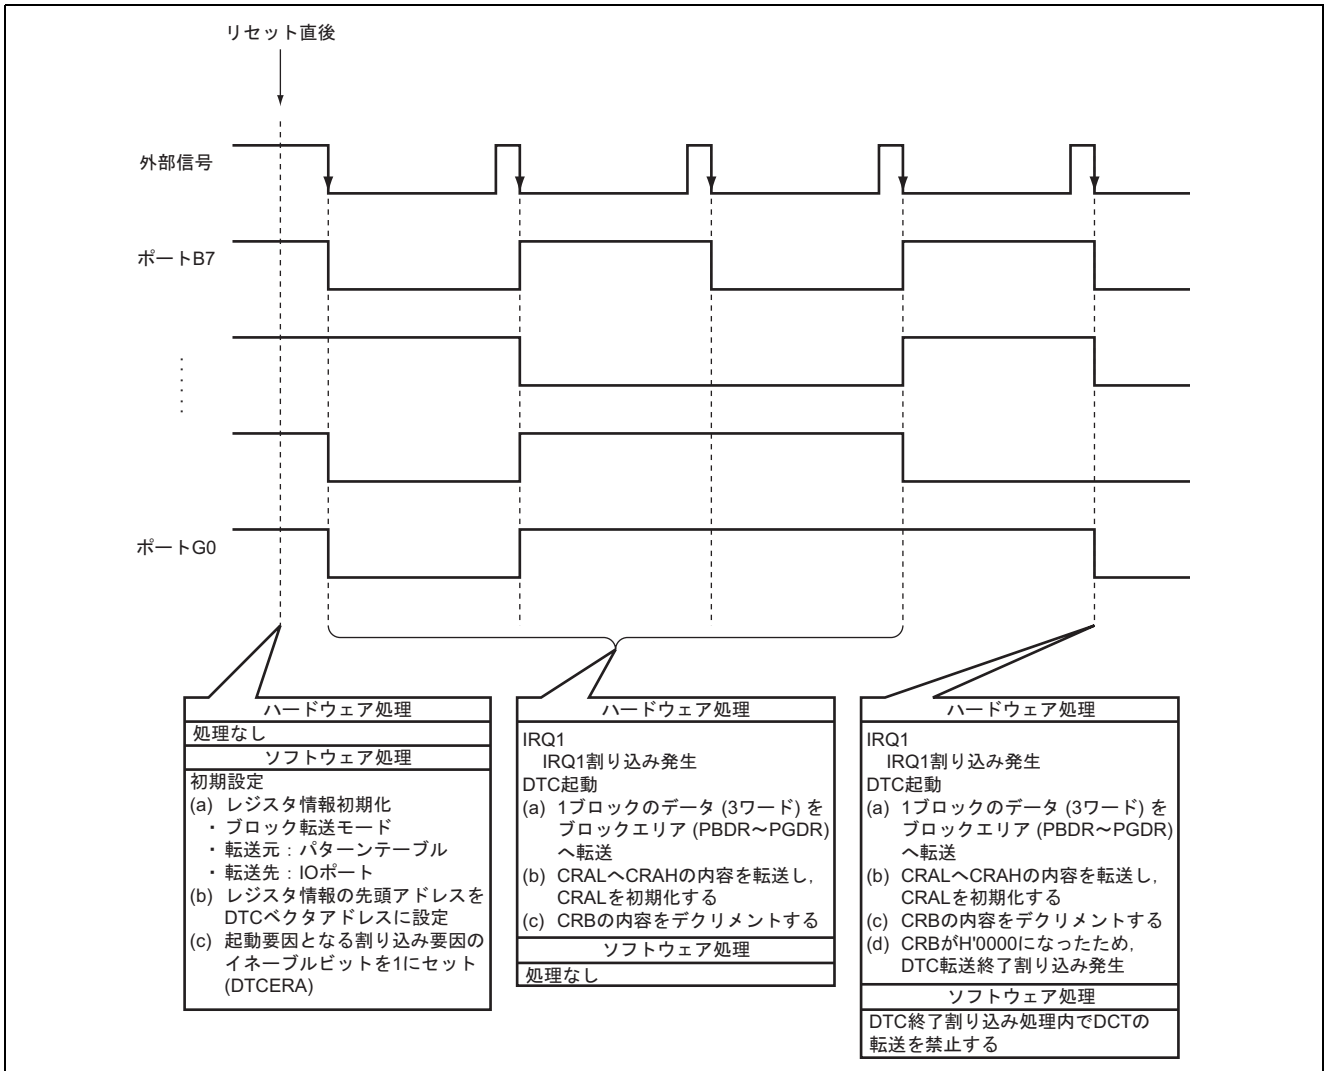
リセット直後

外部信号

ポートB7

ポートG0

ハードウェア処理
処理なし
ソフトウェア処理
初期設定
(a) レジスタ情報初期化
・ブロック転送モード
・転送元：パターンテーブル
・転送先：IOポート
(b) レジスタ情報の先頭アドレスをDTCベクタアドレスに設定
(c) 起動要因となる割り込み要因のイネーブルビットを1にセット (DTCERA)

ハードウェア処理
IRQ1
IRQ1割り込み発生
DTC起動
(a) 1ブロックのデータ (3ワード) をブロックエリア (PBDR～PGDR) へ転送
(b) CRALへCRAHの内容を転送し，CRALを初期化する
(c) CRBの内容をデクリメントする
ソフトウェア処理
処理なし

ハードウェア処理
IRQ1
IRQ1割り込み発生
DTC起動
(a) 1ブロックのデータ (3ワード) をブロックエリア (PBDR～PGDR) へ転送
(b) CRALへCRAHの内容を転送し，CRALを初期化する
(c) CRBの内容をデクリメントする
(d) CRBがH'0000になったため，DTC転送終了割り込み発生
ソフトウェア処理
DTC終了割り込み処理内でDCTの転送を禁止する